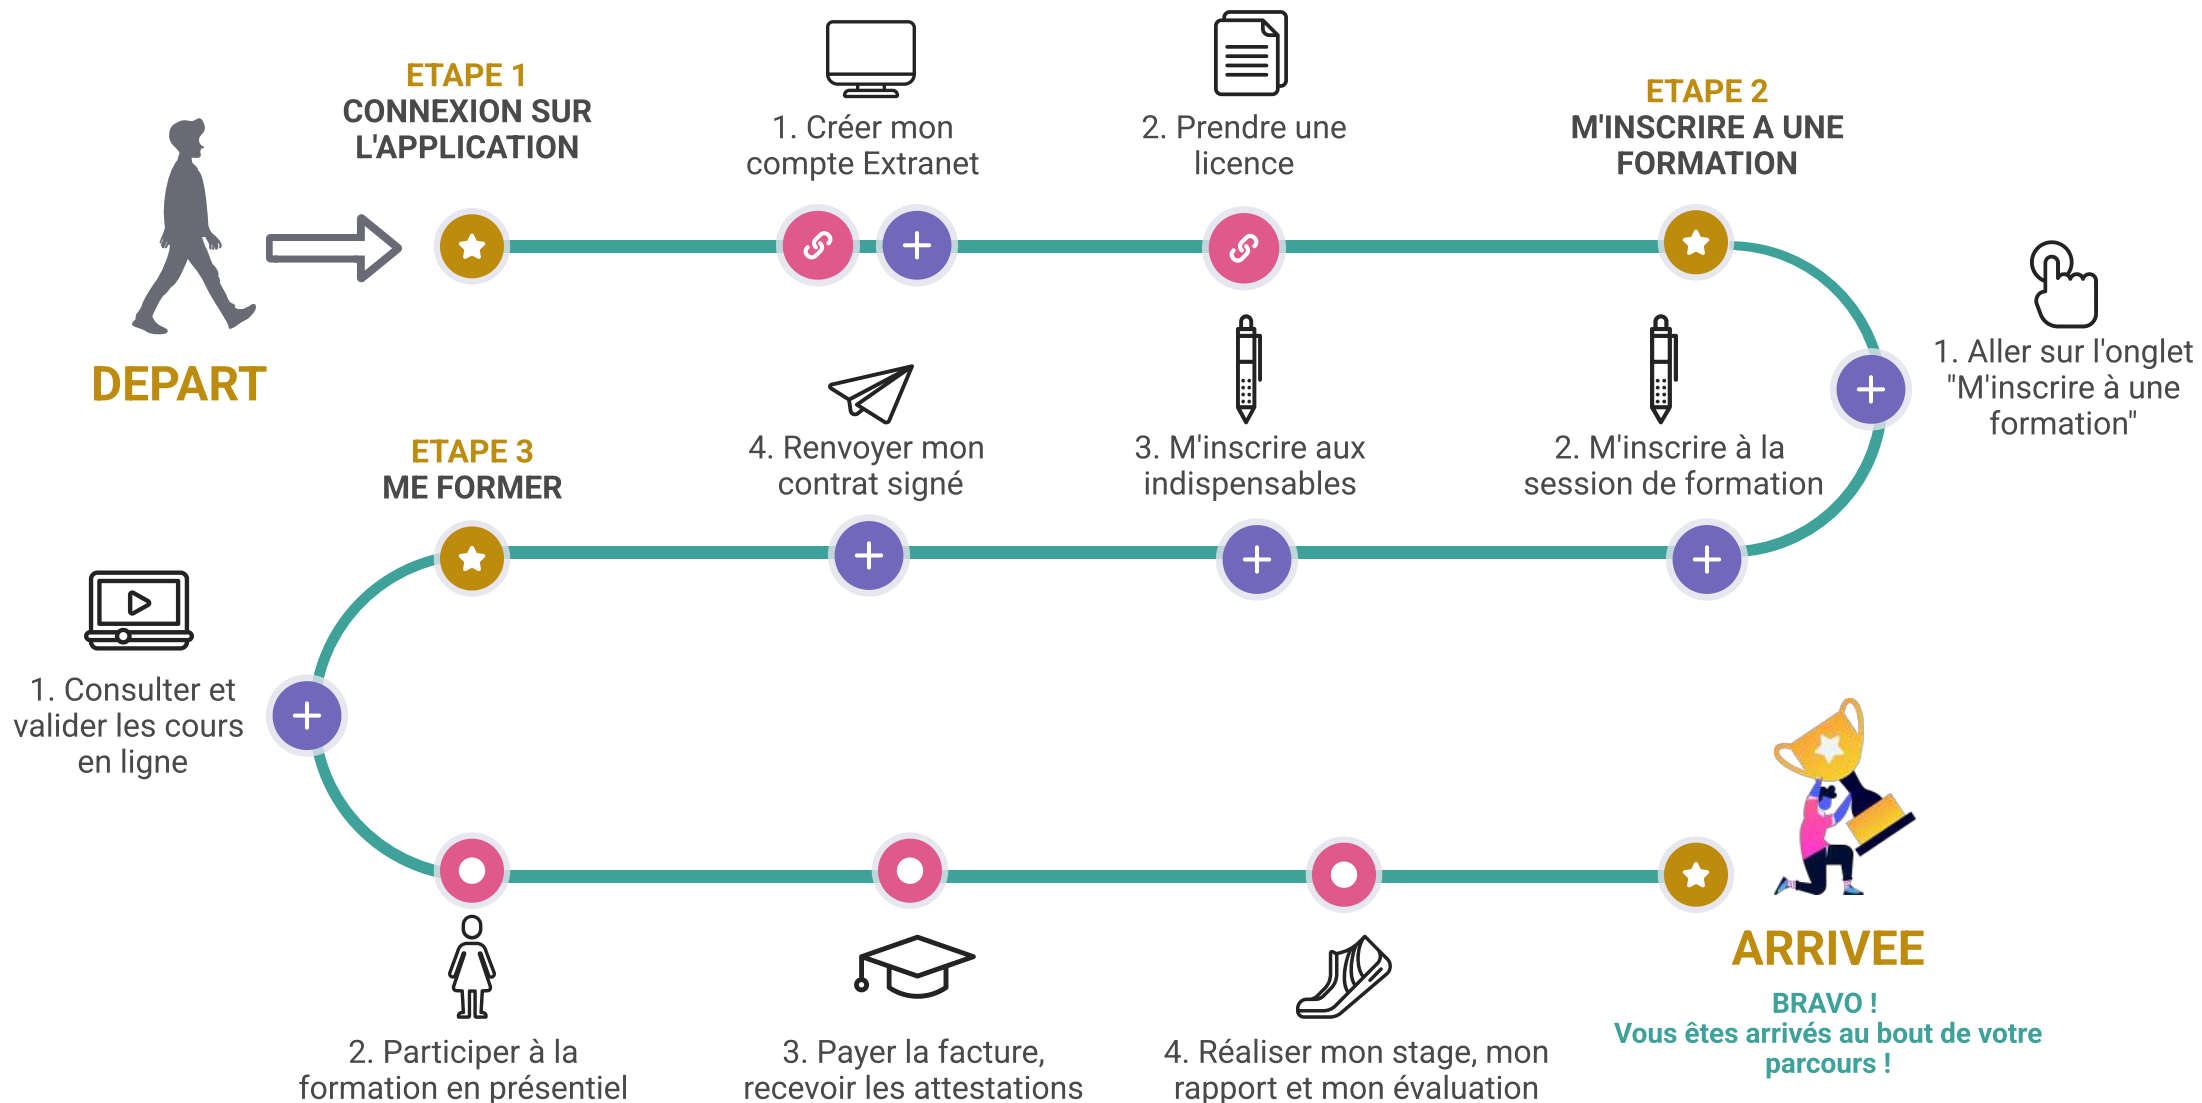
DEPART

ETAPE 1
CONNEXION SUR L'APPLICATION

1. Créer mon compte Extranet

2. Prendre une licence

ETAPE 2
M'INSCRIRE A UNE FORMATION

1. Aller sur l'onglet "M'inscrire à une formation"

2. M'inscrire à la session de formation

3. M'inscrire aux indispensables

4. Renvoyer mon contrat signé

ETAPE 3
ME FORMER

1. Consulter et valider les cours en ligne

2. Participer à la formation en présentiel

3. Payer la facture, recevoir les attestations

4. Réaliser mon stage, mon rapport et mon évaluation

ARRIVEE

BRAVO !
Vous êtes arrivés au bout de votre parcours !